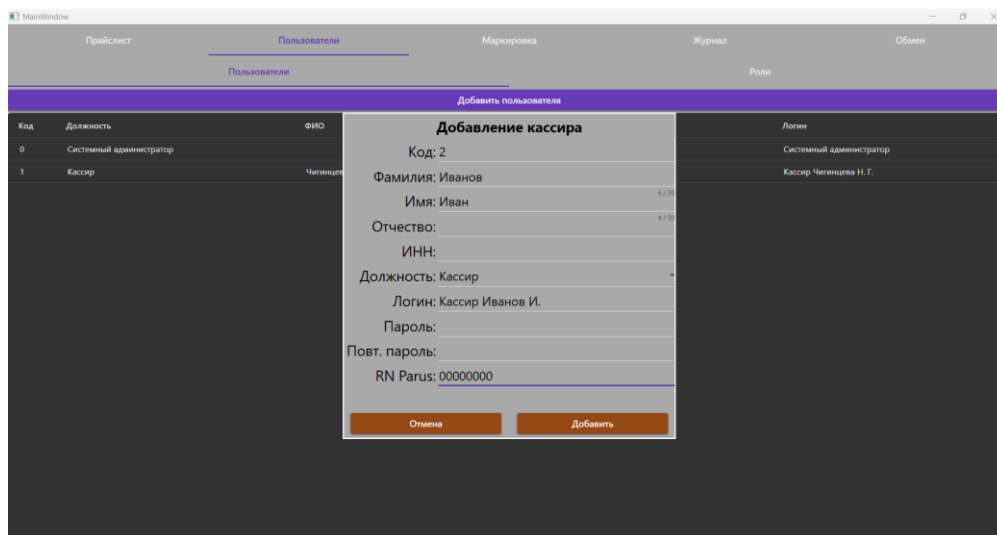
MainWindow

Прайслист
Пользователи
Маркировка
Журнал
Обмен

Пользователи
Роли

Добавить пользователя

| Код | Должность | ФИО | Логин |
|---|---|---|---|
| 0 | Системный администратор | | Системный администратор |
| 1 | Кассир | Чигинцев | Кассир Чигинцева Н. Г. |

Добавление кассира

Код: 2
Фамилия: Иванов
6 / 30
Имя: Иван
4 / 30
Отчество:
ИНН:
Должность: Кассир
Логин: Кассир Иванов И.
Пароль:
Повт. пароль:
RN Parus: 00000000

Отмена
Добавить